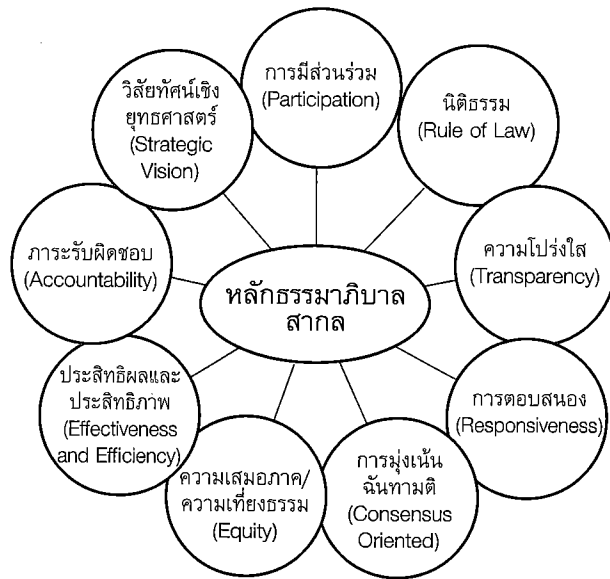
หลักธรรมาภิบาลสากล

การมีส่วนร่วม (Participation)

นิติธรรม (Rule of Law)

ความโปร่งใส (Transparency)

การตอบสนอง (Responsiveness)

การมุ่งเน้นฉันทามติ (Consensus Oriented)

ความเสมอภาค/ความเที่ยงธรรม (Equity)

ประสิทธิผลและประสิทธิภาพ (Effectiveness and Efficiency)

ภาระรับผิดชอบ (Accountability)

วิสัยทัศน์เชิงยุทธศาสตร์ (Strategic Vision)